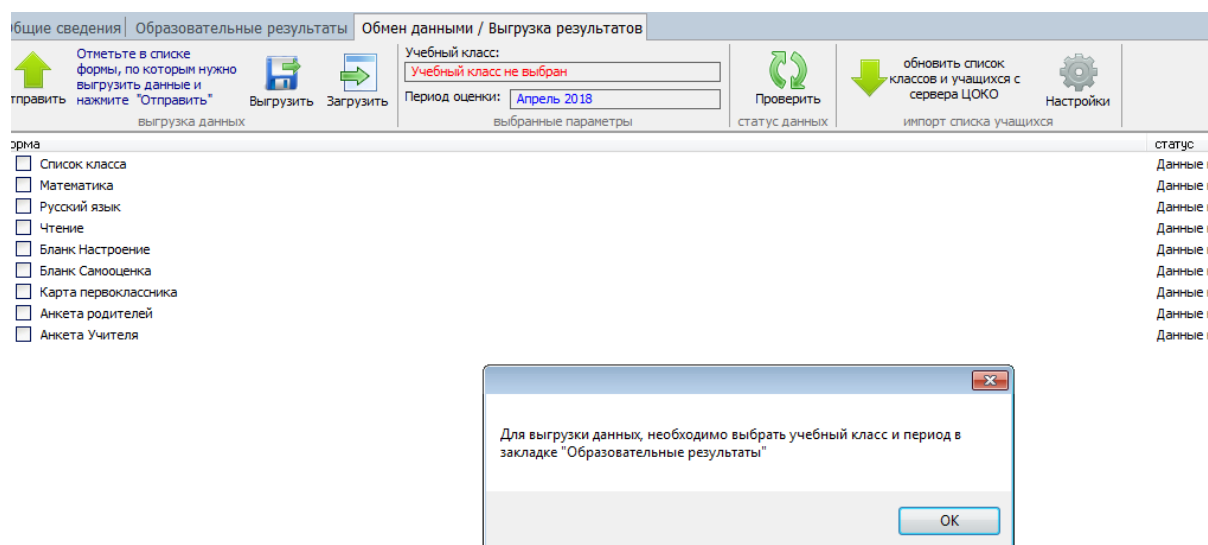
бщие сведения | Образовательные результаты | Обмен данными / Выгрузка результатов

тправить

Отметьте в списке формы, по которым нужно выгрузить данные и нажмите "Отправить"

Выгрузить

Загрузить

выгрузка данных

Учебный класс:

Учебный класс не выбран

Период оценки: Апрель 2018

выбранные параметры

Проверить

статус данных

обновить список классов и учащихся с сервера ЦОКО

Настройки

импорт списка учащихся

орма

статус

| | |
|---|---|
| Список класса | Данные |
| Математика | Данные |
| Русский язык | Данные |
| Чтение | Данные |
| Бланк Настроение | Данные |
| Бланк Самооценка | Данные |
| Карта первоклассника | Данные |
| Анкета родителей | Данные |
| Анкета Учителя | Данные |

Для выгрузки данных, необходимо выбрать учебный класс и период в закладке "Образовательные результаты"

OK